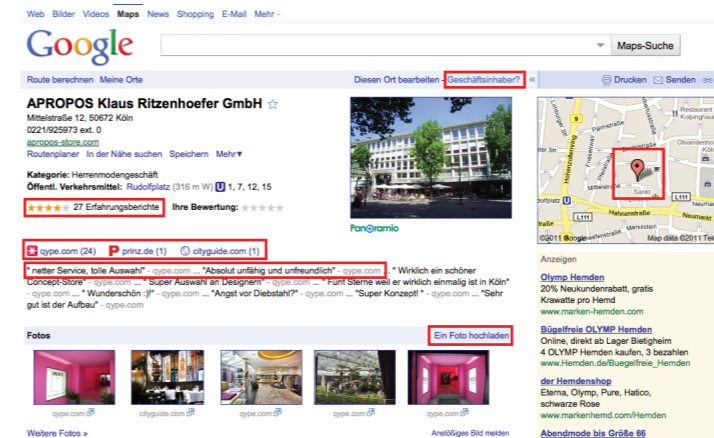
Web Bilder Videos Maps News Shopping E-Mail Mehr -

Google

Maps-Suche

Route berechnen Meine Orte

Diesen Ort bearbeiten - Geschäftsinhaber?

Drucken Senden

APROPOS Klaus Ritzenhoefer GmbH

Mittelstraße 12, 50672 Köln
0221/925973 ext. 0
apropos-store.com
Routenplaner In der Nähe suchen Speichern Mehr▾

Kategorie: Herrenmodengeschäft
Öffentl. Verkehrsmittel: Rudolfplatz (316 m W) U 1, 7, 11, 12, 15

27 Erfahrungsberichte Ihre Bewertung:

Panoramio

qype.com (24) prinz.de (1) cityguide.com (1)

" netter Service, tolle Auswahl" - qype.com ... "Absolut unfähig und unfreundlich" - qype.com ... " Wirklich ein schöner Concept-Store" - qype.com ... " Super Auswahl an Designern" - qype.com ... " Fünf Sterne weil er wirklich einmalig ist in Köln" - qype.com ... " Wunderschön :)!" - qype.com ... "Angst vor Diebstahl?" - qype.com ... "Super Konzept!" - qype.com ... "Sehr gut ist der Aufbau" - qype.com

Fotos

Ein Foto hochladen

qype.com cityguide.com qype.com qype.com qype.com

Weitere Fotos »

Anstößiges Bild melden

Restaurant
Olivandenhof
Mittelstraße
Sankt
Hahnenstraße
Rudolfplatz
L111
©2011 Google
Map data ©2011 Tele

Anzeigen

Olymp Hemden
20% Neukundenrabatt, gratis Krawatte pro Hemd
www.marken-hemden.com

Bügelfreie OLYMP Hemden
Online, direkt ab Lager Bietigheim
4 OLYMP Hemden kaufen, 3 bezahlen
www.Hemden.de/Buegelfreie_Hemden

der Hemdenshop
Eterna, Olymp, Pure, Hatico, schwarze Rose
www.markenhemd.com/Hemden

Abendmode bis Größe 66